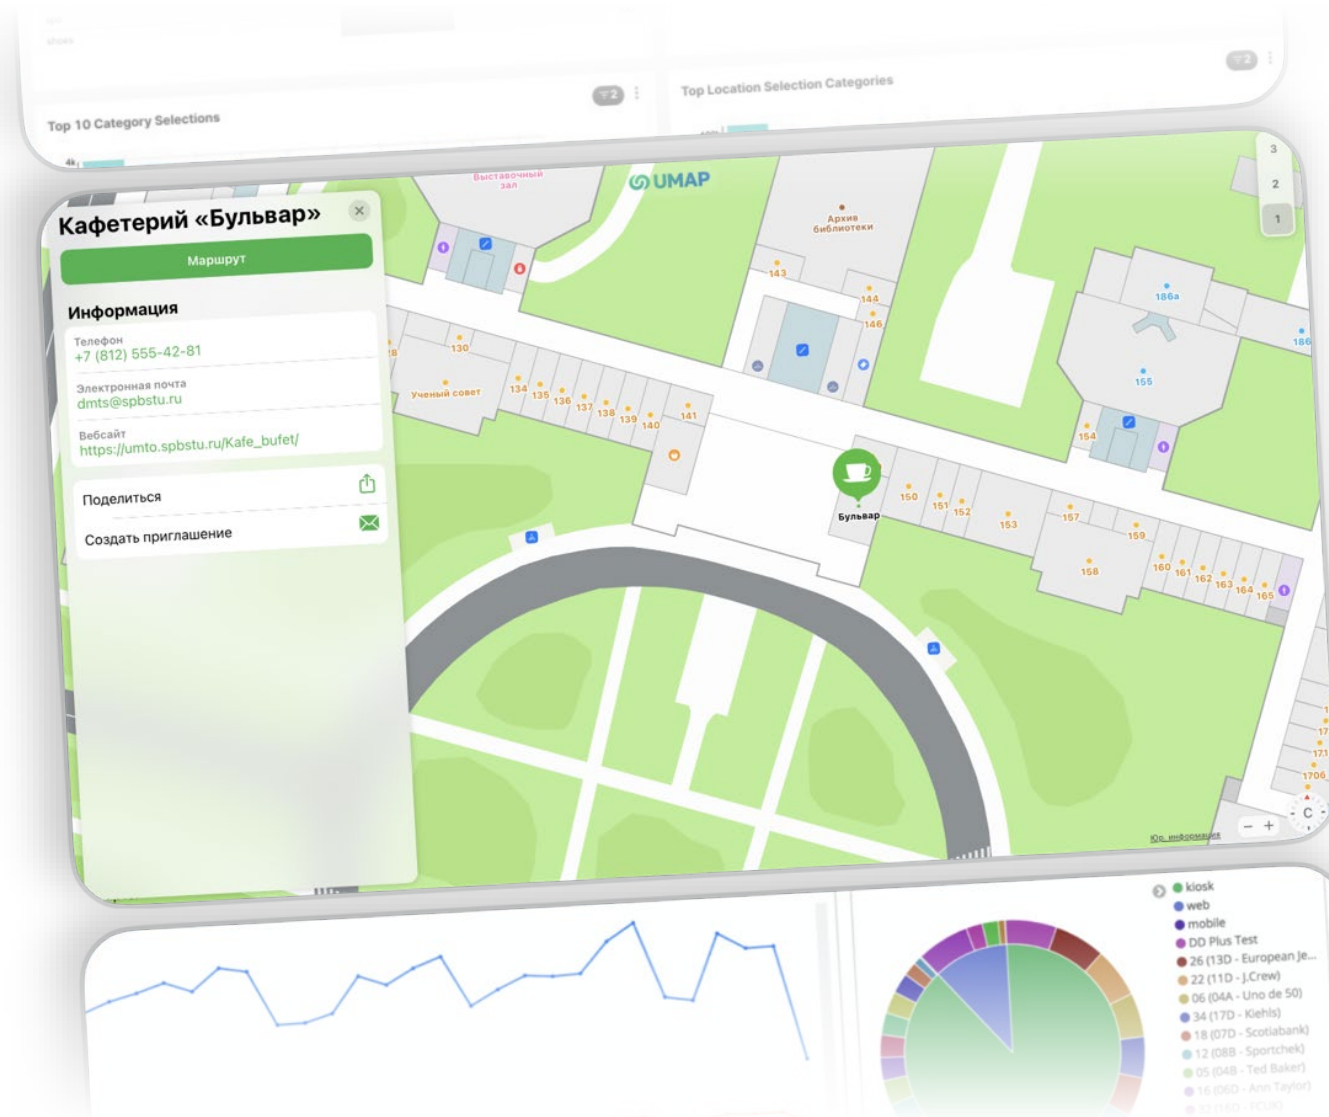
Top 10 Category Selections

Top Location Selection Categories

Кафетерий «Бульвар»

Маршрут

Информация

Телефон
+7 (812) 555-42-81

Электронная почта
dmts@spbstu.ru

Вебсайт
https://umto.spbstu.ru/Kafe_bufet/

Поделиться

Создать приглашение

UMAP

Выставочный зал

Архив библиотеки

Ученый совет

Бульвар

128 130 134 135 136 137 138 139 140 141 143 144 146 150 151 152 153 154 155 157 158 159 160 161 162 163 164 165 186а 186 1706

3
2
1

Юр. информация

kiosk
web
mobile
DD Plus Test
26 (13D - European Je...
22 (11D - J.Crew)
06 (04A - Uno de 50)
34 (17D - Kiehls)
18 (08D - Scotiabank)
12 (08B - Sportchek)
05 (04B - Ted Baker)
16 (06D - Ann Taylor)